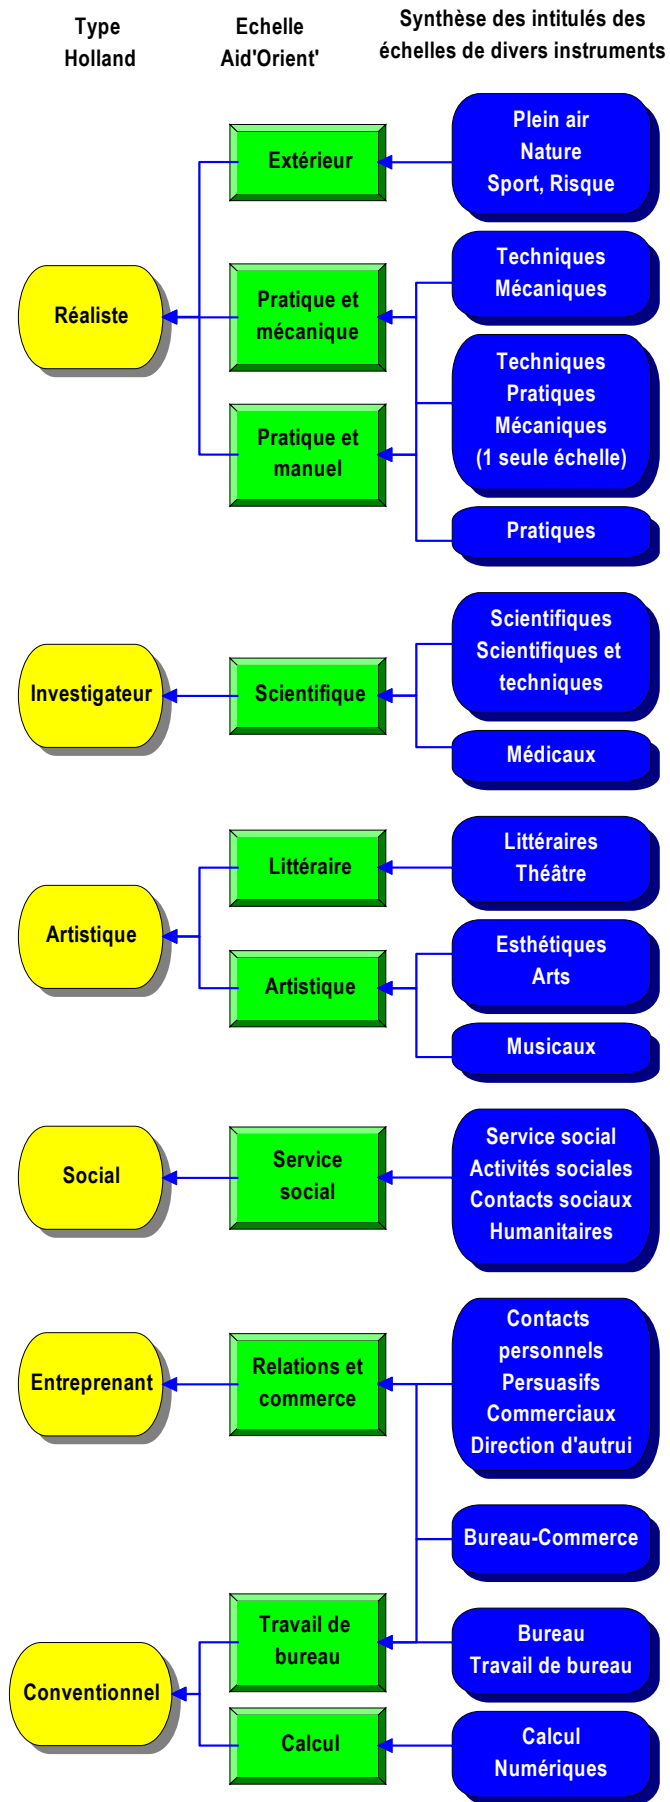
Type Holland

Echelle Aid'Orient'

Synthèse des intitulés des échelles de divers instruments

Plein air
Nature
Sport, Risque

Extérieur

Techniques
Mécaniques

Réaliste

Pratique et mécanique

Techniques
Pratiques
Mécaniques
(1 seule échelle)

Pratique et manuel

Pratiques

Scientifiques
Scientifiques et techniques

Investigateur

Scientifique

Médicaux

Littéraires
Théâtre

Littéraire

Artistique

Esthétiques
Arts

Artistique

Musicaux

Service social
Activités sociales
Contacts sociaux
Humanitaires

Social

Service social

Contacts personnels
Persuasifs
Commerciaux
Direction d'autrui

Entreprenant

Relations et commerce

Bureau-Commerce

Bureau
Travail de bureau

Travail de bureau

Conventionnel

Calcul

Calcul
Numériques